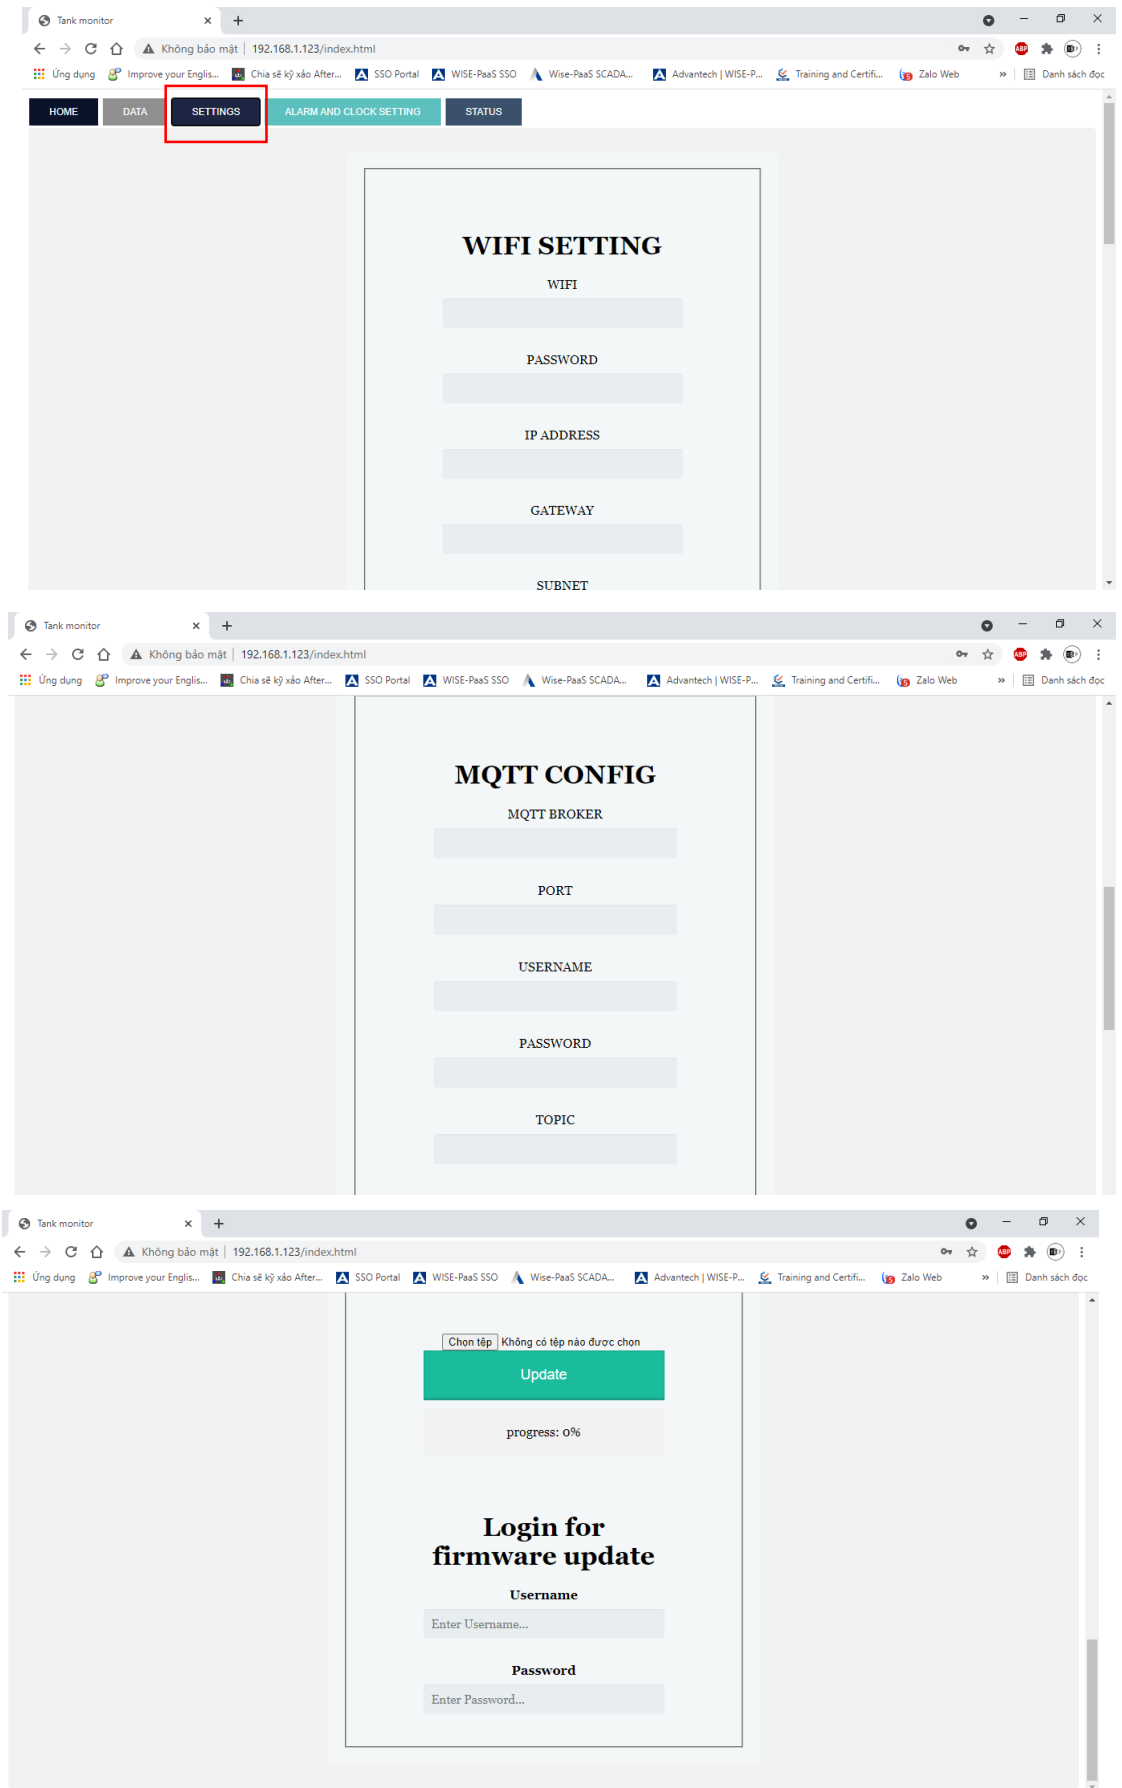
Tank monitor

Không bảo mật | 192.168.1.123/index.html

Ứng dụng Improve your Englis... Chia sẻ kỹ xảo After... SSO Portal WISE-PaaS SSO Wise-PaaS SCADA... Advantech | WISE-P... Training and Certifi... Zalo Web » Danh sách đọc

HOME DATA SETTINGS ALARM AND CLOCK SETTING STATUS

WIFI SETTING

WIFI

PASSWORD

IP ADDRESS

GATEWAY

SUBNET

Tank monitor

Không bảo mật | 192.168.1.123/index.html

Ứng dụng Improve your Englis... Chia sẻ kỹ xảo After... SSO Portal WISE-PaaS SSO Wise-PaaS SCADA... Advantech | WISE-P... Training and Certifi... Zalo Web » Danh sách đọc

MQTT CONFIG

MQTT BROKER

PORT

USERNAME

PASSWORD

TOPIC

Tank monitor

Không bảo mật | 192.168.1.123/index.html

Ứng dụng Improve your Englis... Chia sẻ kỹ xảo After... SSO Portal WISE-PaaS SSO Wise-PaaS SCADA... Advantech | WISE-P... Training and Certifi... Zalo Web » Danh sách đọc

Chọn tệp Không có tệp nào được chọn

Update

progress: 0%

Login for firmware update

Username

Enter Username...

Password

Enter Password...